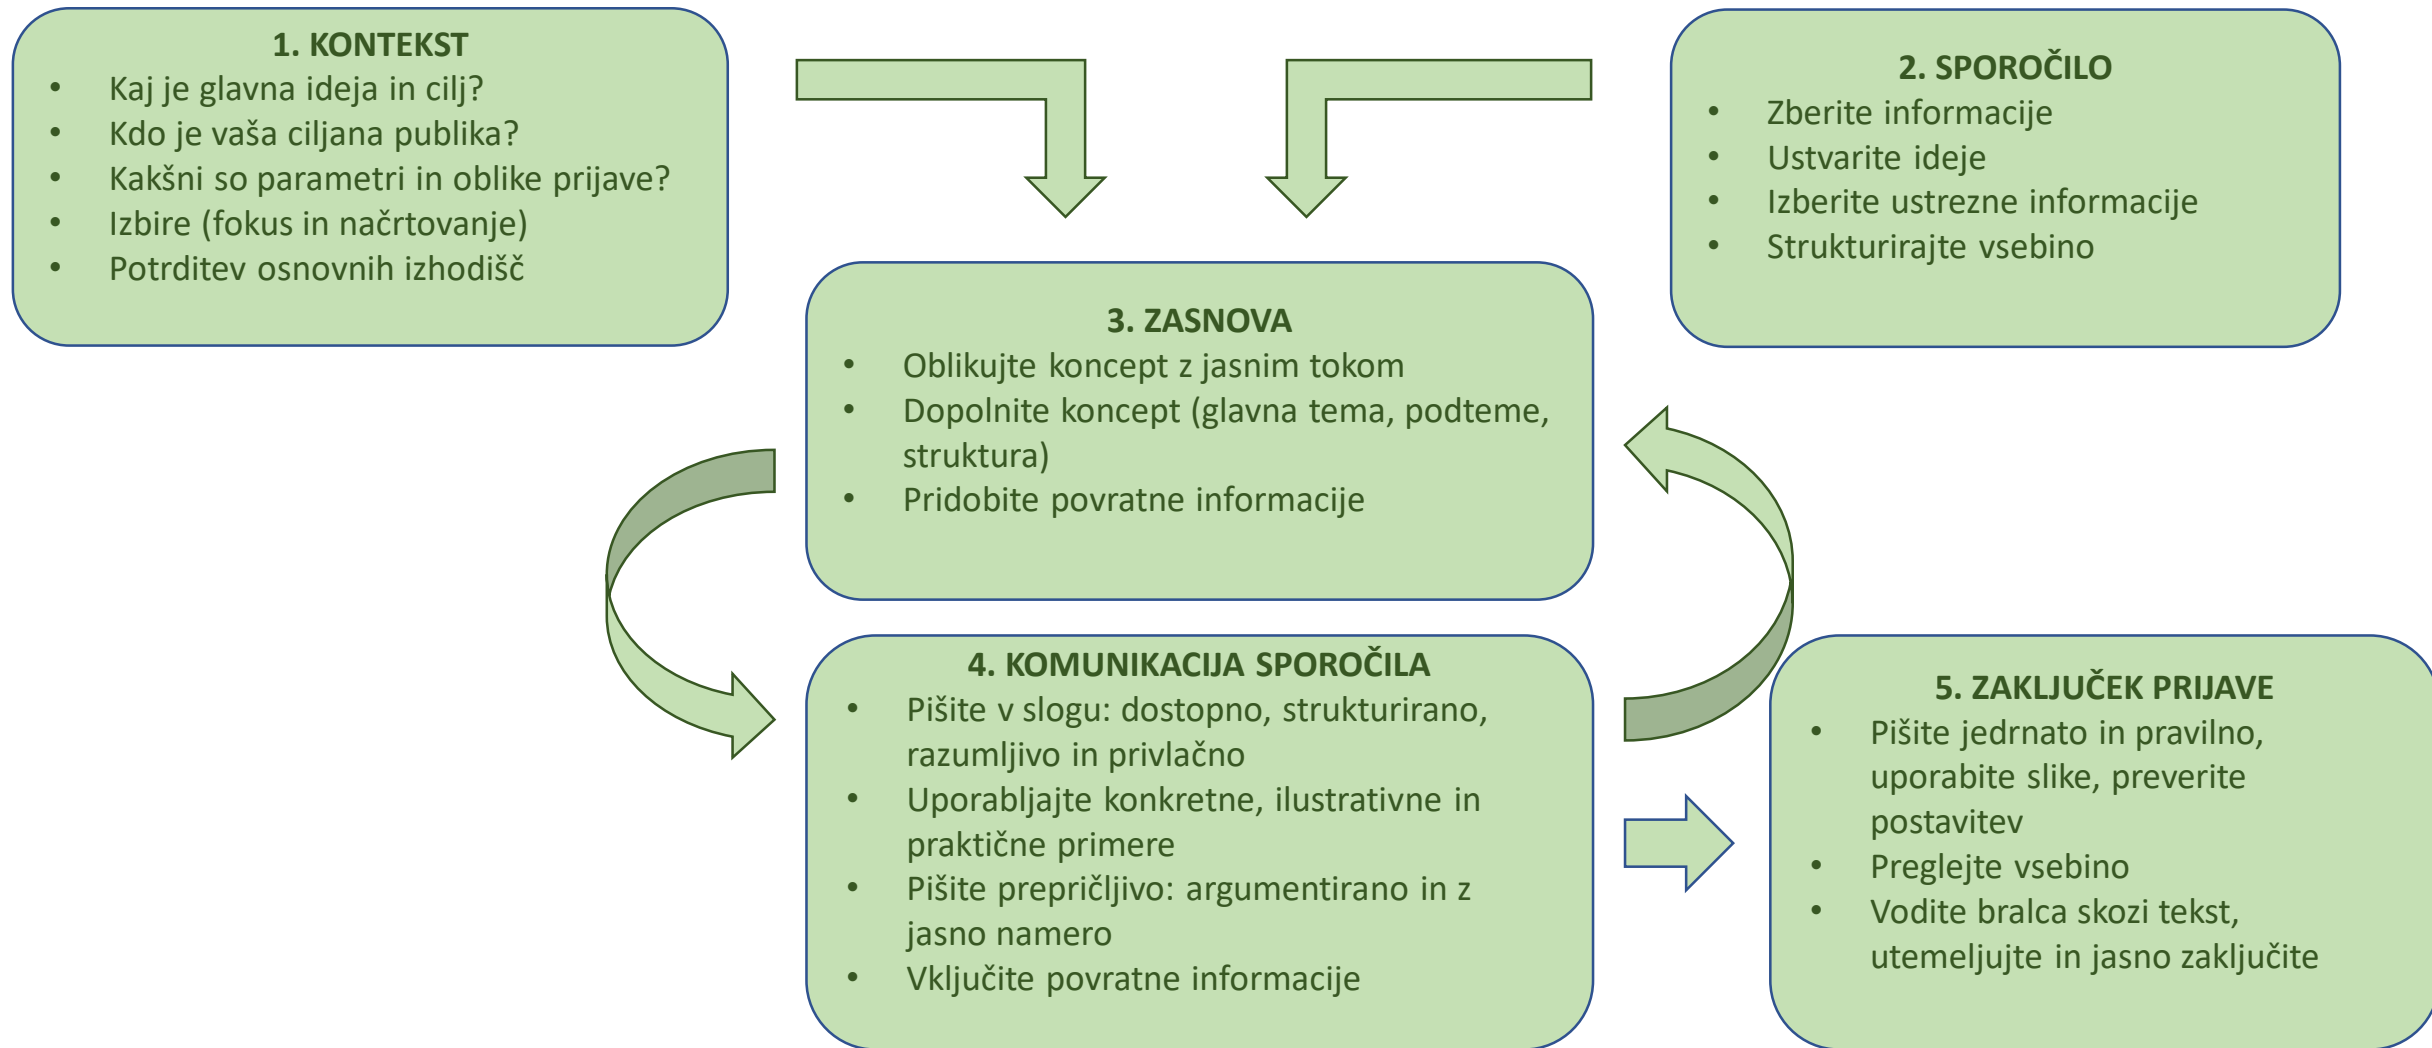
1. KONTEKST
- Kaj je glavna ideja in cilj?
- Kdo je vaša ciljana publika?
- Kakšni so parametri in oblike prijave?
- Izbire (fokus in načrtovanje)
- Potrditev osnovnih izhodišč

2. SPOROČILO
- Zberite informacije
- Ustvarite ideje
- Izberite ustrezne informacije
- Strukturirajte vsebino

3. ZASNOVA
- Oblikujte koncept z jasnim tokom
- Dopolnite koncept (glavna tema, podteme, struktura)
- Pridobite povratne informacije

4. KOMUNIKACIJA SPOROČILA
- Pišite v slogu: dostopno, strukturirano, razumljivo in privlačno
- Uporabljajte konkretne, ilustrativne in praktične primere
- Pišite prepričljivo: argumentirano in z jasno namero
- Vključite povratne informacije

5. ZAKLJUČEK PRIJAVE
- Pišite jedrnato in pravilno, uporabite slike, preverite postavitev
- Preglejte vsebino
- Vodite bralca skozi tekst, utemeljujte in jasno zaključite